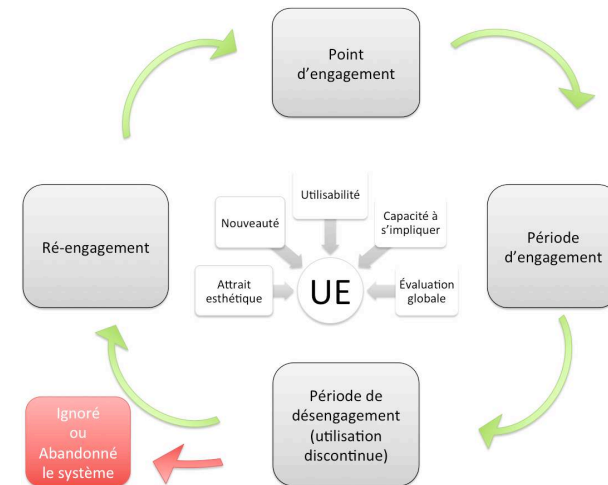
Point d’engagement

Période d’engagement

Période de désengagement (utilisation discontinue)

Ré-engagement

Ignoré ou Abandonné le système

Nouveauté

Utilisabilité

Capacité à s’impliquer

Attrait esthétique

UE

Évaluation globale